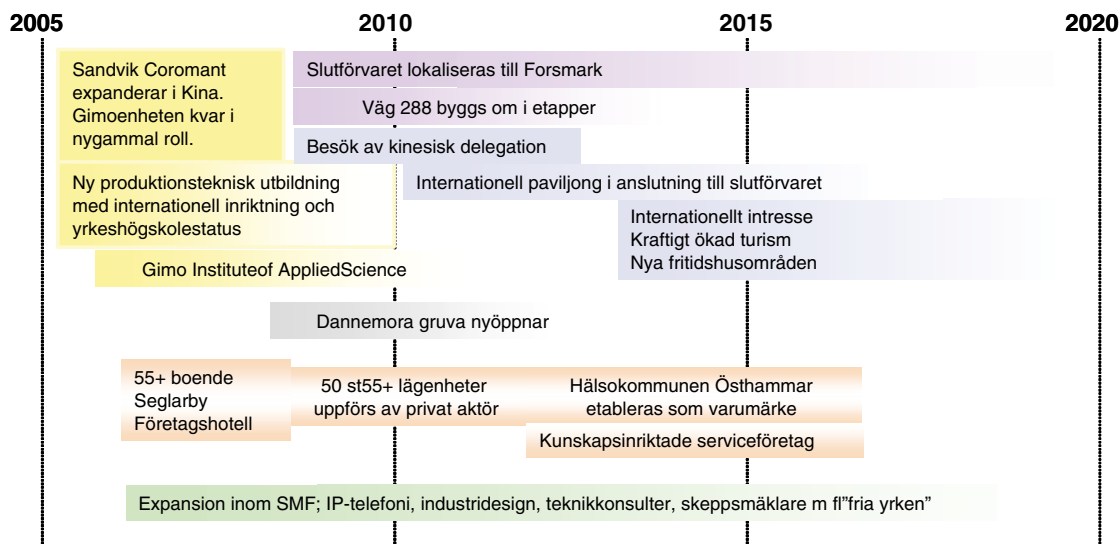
2005
2010
2015
2020

Sandvik Coromant expanderar i Kina. Gimoenheten kvar i nygammal roll.

Slutförvaret lokaliseras till Forsmark

Väg 288 byggs om i etapper

Besök av kinesisk delegation

Ny produktionsteknisk utbildning med internationell inriktning och yrkeshögskolestatus

Internationell paviljong i anslutning till slutförvaret

Internationellt intresse
Kraftigt ökad turism
Nya fritidshusområden

Gimo Instituteof AppliedScience

Dannemora gruva nyöppnar

55+ boende
Seglarby
Företagshotell

50 st55+ lägenheter uppförs av privat aktör

Hälsokommunen Östhammar etableras som varumärke

Kunskapsinriktade serviceföretag

Expansion inom SMF; IP-telefoni, industridesign, teknikkonsulter, skeppsmäklare m fl"fria yrken"